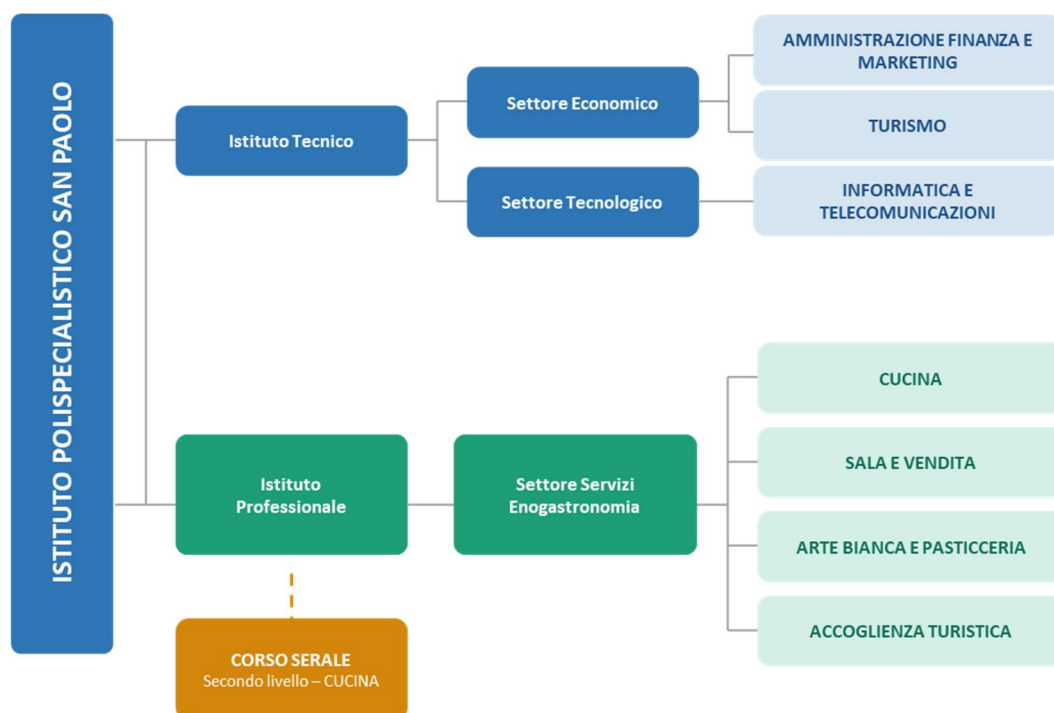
ISTITUTO POLISPECIALISTICO SAN PAOLO

Istituto Tecnico

Settore Economico

AMMINISTRAZIONE FINANZA E MARKETING

TURISMO

Settore Tecnologico

INFORMATICA E TELECOMUNICAZIONI

Istituto Professionale

Settore Servizi Enogastronomia

CUCINA

SALA E VENDITA

ARTE BIANCA E PASTICCERIA

ACCOGLIENZA TURISTICA

CORSO SERALE
Secondo livello – CUCINA